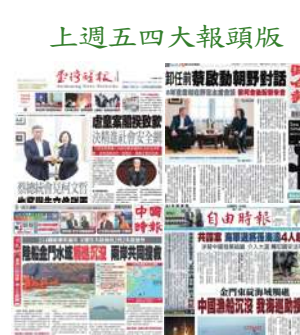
上週五四大報頭版

台灣新報
Taiwan Daily News

盧案家屬接獲數
決籲盡社會安全網

蔡總統會見柯文哲

中國時報

國台辦金門水域
兩岸共同救援

卸任前蔡啟動朝野對話

自由時報

共同富 海管浚將在海域
金門東海域翻覆
中國漁船沉沒 登海巡助搜